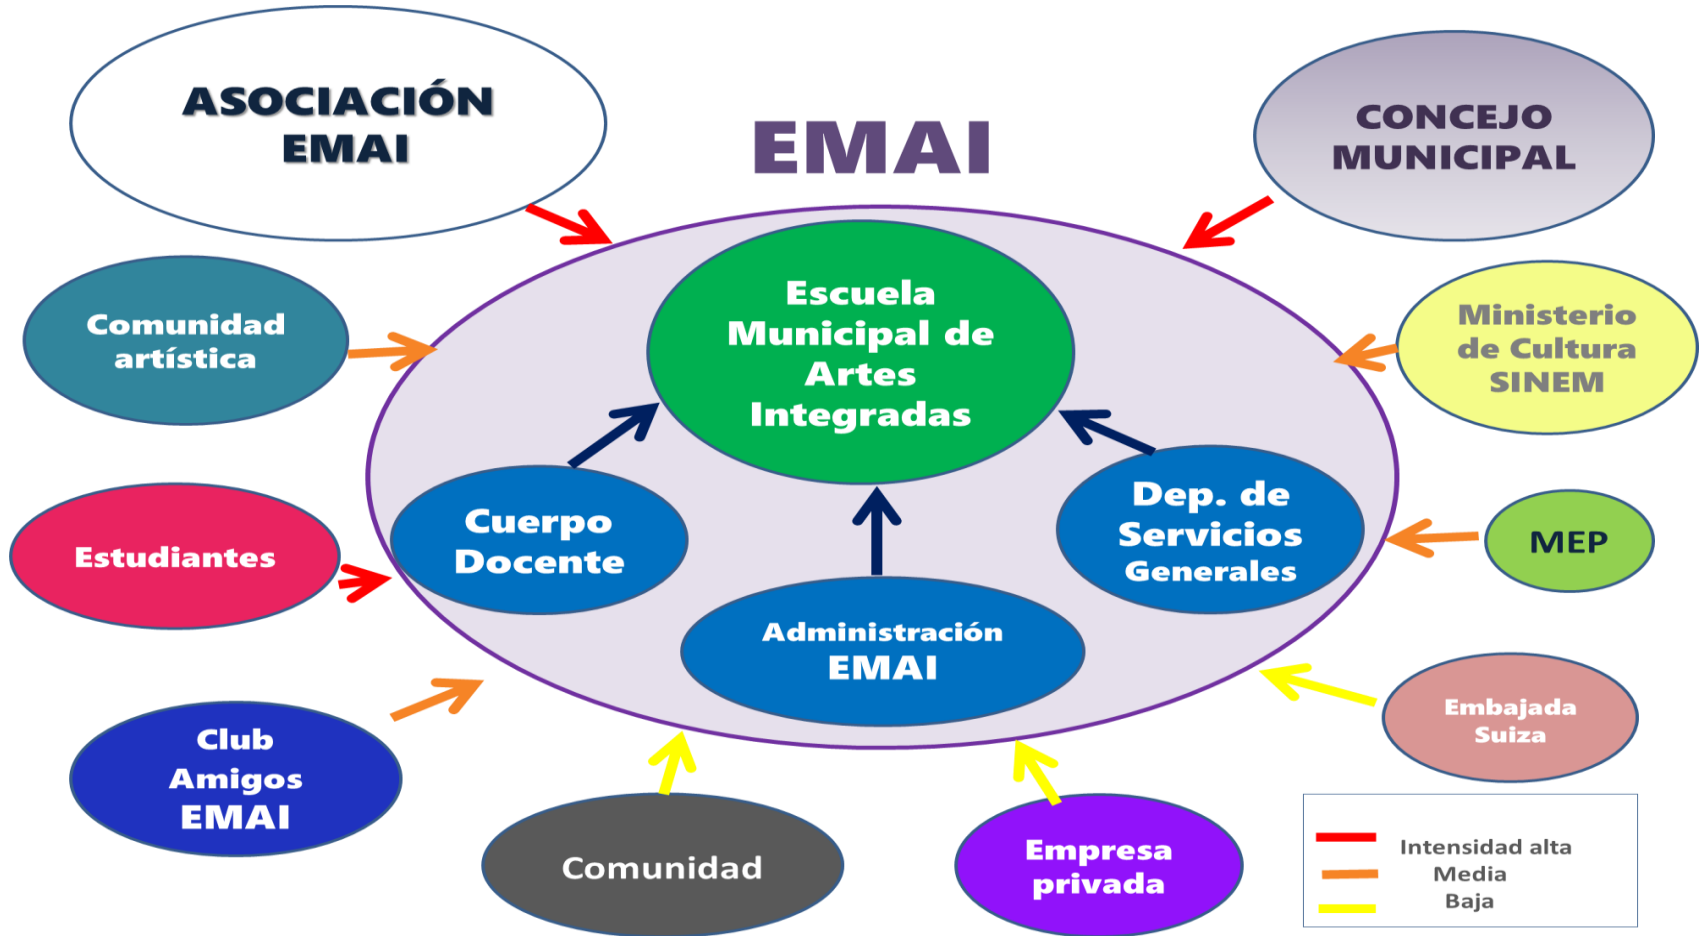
ASOCIACIÓN EMAI

EMAI

CONCEJO MUNICIPAL

Comunidad artística

Escuela Municipal de Artes Integradas

Ministerio de Cultura SINEM

Cuerpo Docente

Dep. de Servicios Generales

Estudiantes

MEP

Administración EMAI

Embajada Suiza

Club Amigos EMAI

Comunidad

Empresa privada

Intensidad alta
Media
Baja